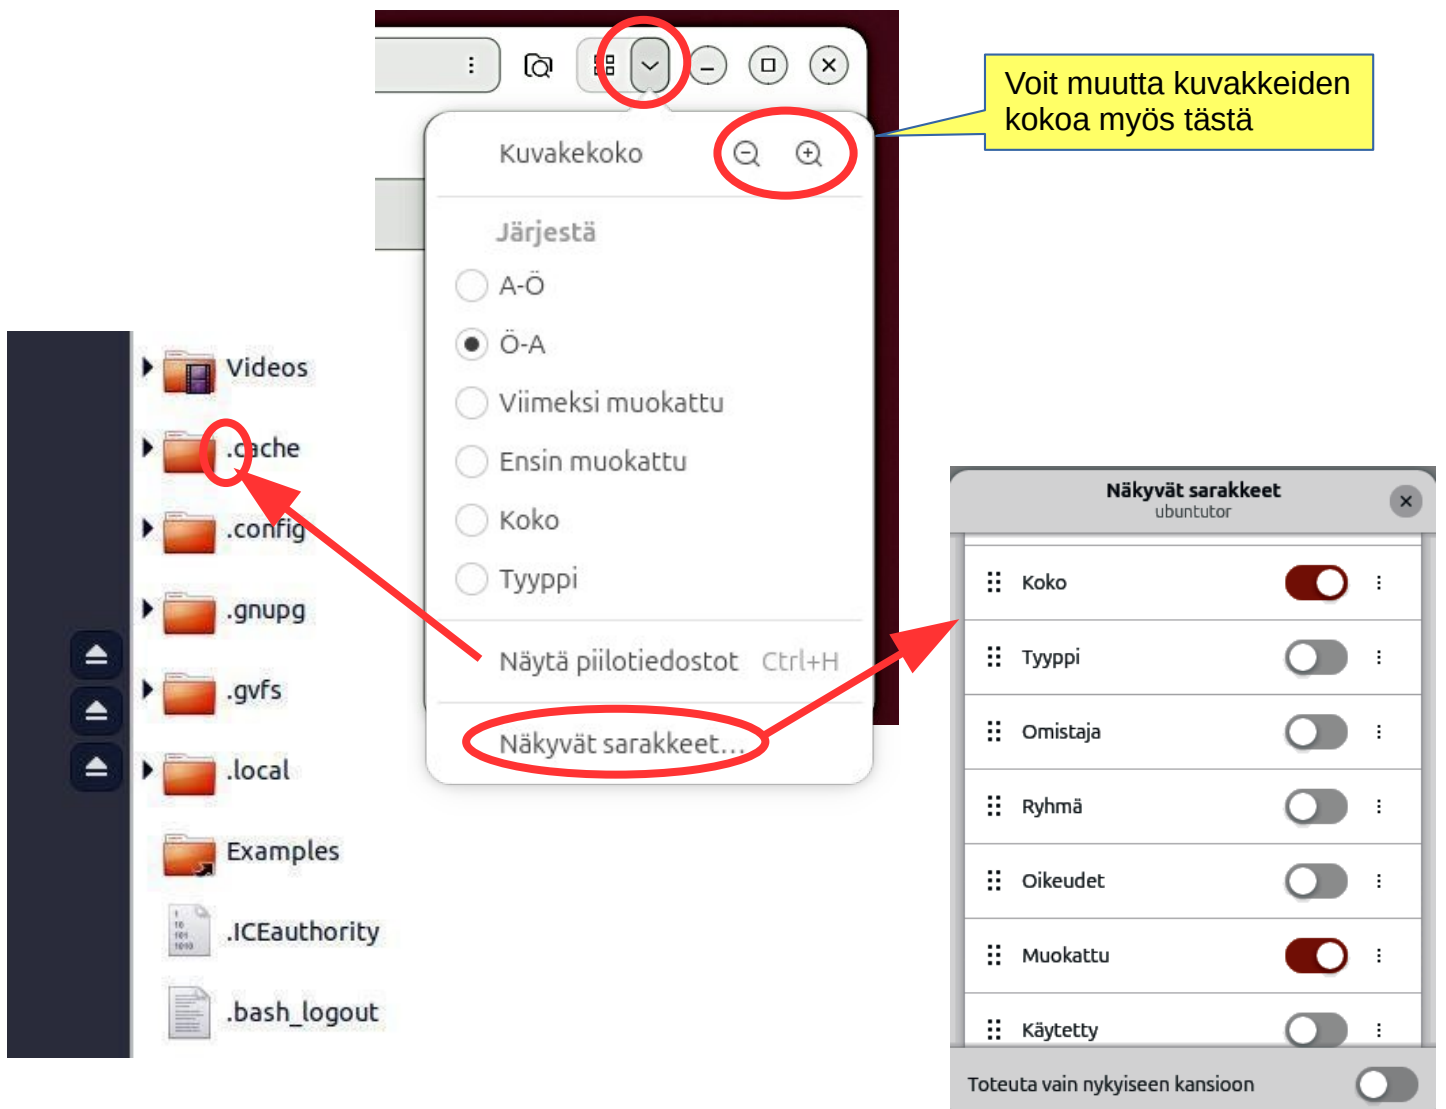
Voit muutta kuvakkeiden kokoa myös tästä

Kuvakekoko

Järjestä

A-Ö

Ö-A

Viimeksi muokattu

Ensin muokattu

Koko

Tyyppi

Näytä piilotiedostot Ctrl+H

Näkyvät sarakkeet...

Videos

.cache

.config

.gnupg

.gvfs

.local

Examples

.ICEauthority

.bash_logout

Näkyvät sarakkeet
ubuntutor

Koko

Tyyppi

Omistaja

Ryhmä

Oikeudet

Muokattu

Käytetty

Toteuta vain nykyiseen kansioon